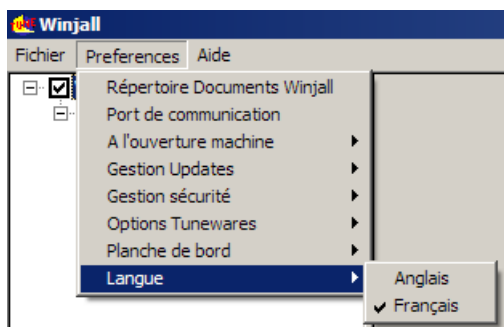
Winjall

Fichier Preferences Aide

Répertoire Documents Winjall
Port de communication
A l'ouverture machine
Gestion Updates
Gestion sécurité
Options Tunewares
Planche de bord
Langue

Anglais
✓ Français